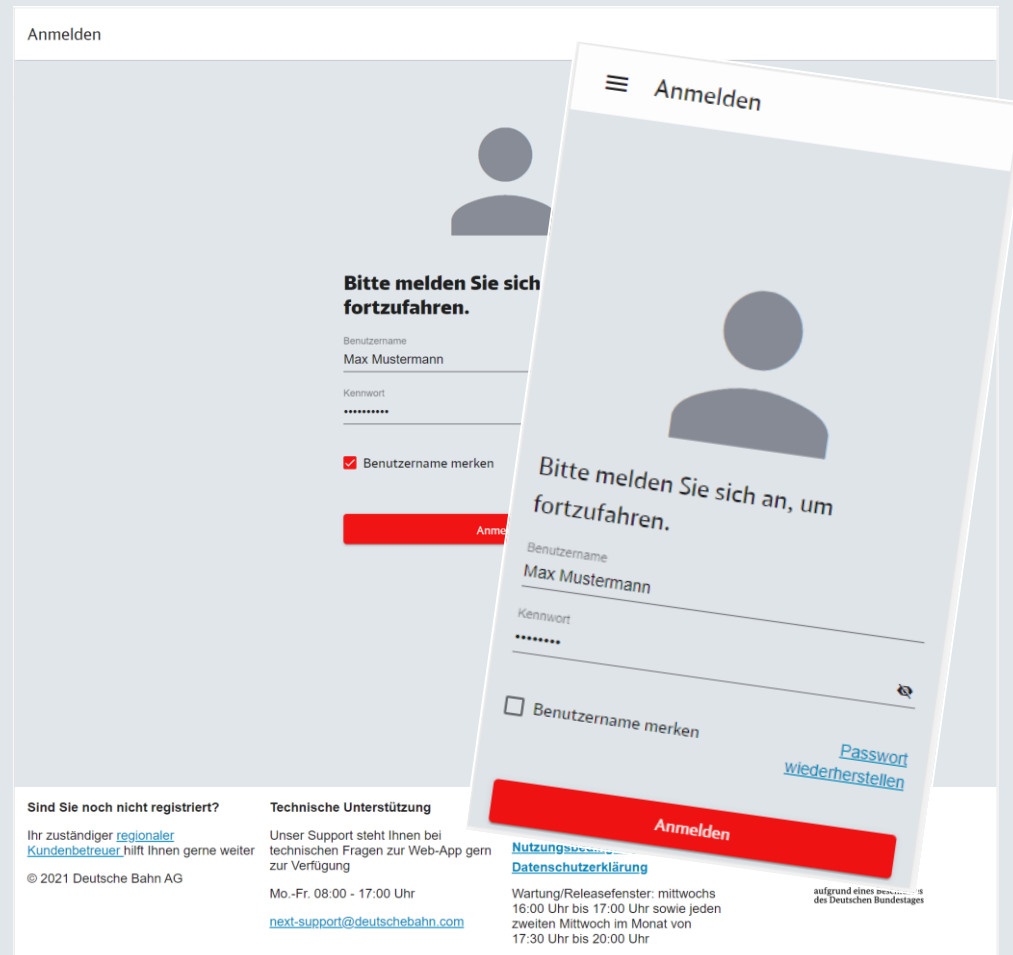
Anmelden

Bitte melden Sie sich
fortzufahren.

Benutzername
Max Mustermann

Kennwort
••••••••••

Benutzername merken

Anme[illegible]

Sind Sie noch nicht registriert?

Ihr zuständiger regionaler Kundenbetreuer hilft Ihnen gerne weiter

© 2021 Deutsche Bahn AG

Technische Unterstützung

Unser Support steht Ihnen bei technischen Fragen zur Web-App gern zur Verfügung

Mo.-Fr. 08:00 - 17:00 Uhr

next-support@deutschebahn.com

Nutzungsbe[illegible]

Datenschutzerklärung

Wartung/Releasefenster: mittwochs 16:00 Uhr bis 17:00 Uhr sowie jeden zweiten Mittwoch im Monat von 17:30 Uhr bis 20:00 Uhr

aufgrund eines Beschl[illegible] des Deutschen Bundestages

Anmelden

Bitte melden Sie sich an, um fortzufahren.

Benutzername
Max Mustermann

Kennwort
••••••••

Benutzername merken

Passwort wiederherstellen

Anmelden